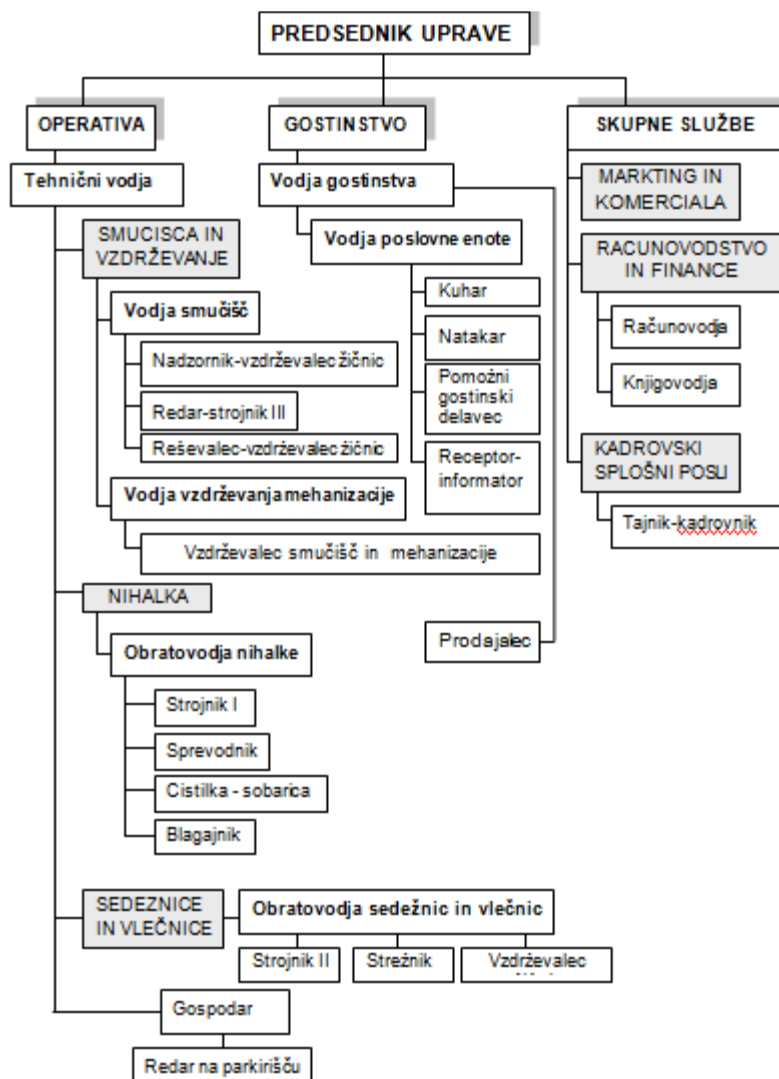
PREDSEDNIK UPRAVE

OPERATIVA

Tehnični vodja

SMUCISCA IN VZDRŽEVANJE

Vodja smučišč

Nadzornik-vzdrževalec žičnic

Redar-strojnik III

Reševalec-vzdrževalec žičnic

Vodja vzdrževanja mehanizacije

Vzdrževalec smučišč in mehanizacije

NIHALKA

Obratovodja nihalke

Strojnik I

Sprevodnik

Cistilka - sobarica

Blagajnik

SEDEZNICE IN VLEČNICE

Obratovodja sedežnic in vlečnic

Strojnik II

Strežnik

Vzdrževalec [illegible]

Gospodar

Redar na parkirišču

GOSTINSTVO

Vodja gostinstva

Vodja poslovne enote

Kuhar

Natakar

Pomožni gostinski delavec

Receptor-informator

Prodajalec

SKUPNE SLUŽBE

MARKTING IN KOMERCIALA

RACUNOVODSTVO IN FINANCE

Računovodja

Knjigovodja

KADROVSKI SPLOŠNI POSLI

Tajnik-kadrovnik